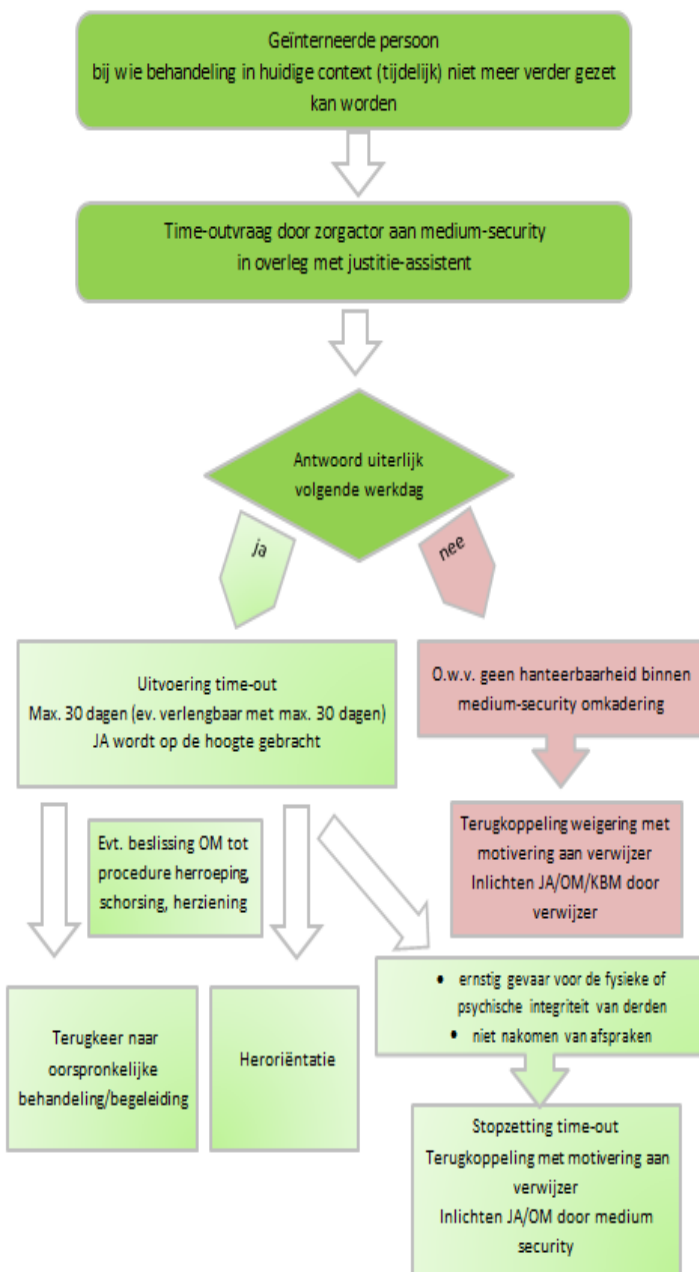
Geïnterneerde persoon
bij wie behandeling in huidige context (tijdelijk) niet meer verder gezet kan worden

Time-outvraag door zorgactor aan medium-security
in overleg met justitie-assistent

Antwoord uiterlijk volgende werkdag

ja

nee

Uitvoering time-out
Max. 30 dagen (ev. verlengbaar met max. 30 dagen)
JA wordt op de hoogte gebracht

O.w.v. geen hanteerbaarheid binnen medium-security omkadering

Terugkoppeling weigering met motivering aan verwijzer
Inlichten JA/OM/KBM door verwijzer

Evt. beslissing OM tot procedure herroeping, schorsing, herziening

Terugkeer naar oorspronkelijke behandeling/begeleiding

Heroriëntatie

- ernstig gevaar voor de fysieke of psychische integriteit van derden
- niet nakomen van afspraken

Stopzetting time-out
Terugkoppeling met motivering aan verwijzer
Inlichten JA/OM door medium security